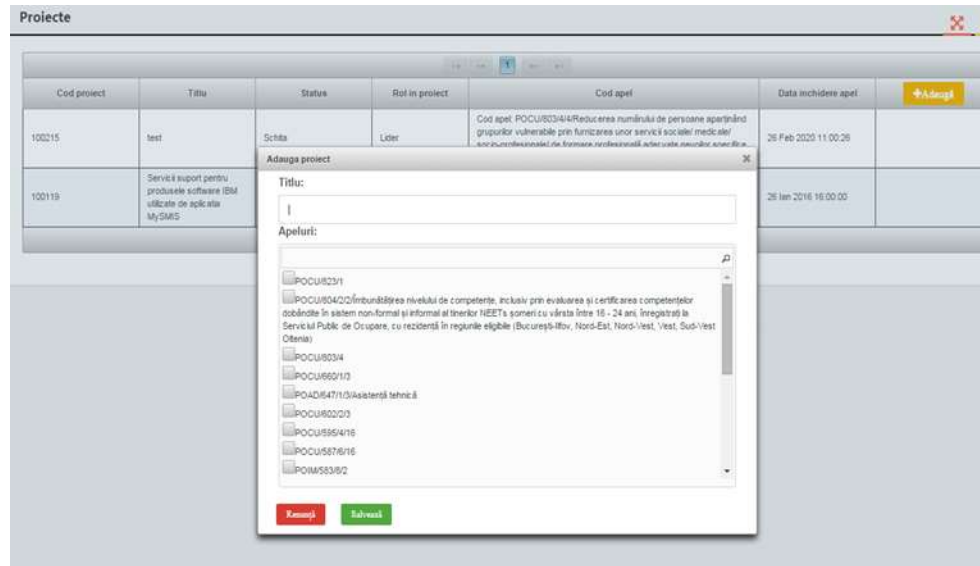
Proiecte

1

| Cod proiect | Titlu | Status | Rol in proiect | Cod apel | Data inchidere apel | +Adaugă |
|---|---|---|---|---|---|---|
| 100215 | test | Schita | Lider | Cod apel: POCU/803/4/4/Reducerea numărului de persoane aparținând grupurilor vulnerabile prin furnizarea unor servicii sociale/ medicale/ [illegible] | 26 Feb 2020 11:00:26 | |
| 100119 | Servicii suport pentru produsele software IBM utilizate de aplicatia MySMIS | | | | 26 Ian 2016 16:00:00 | |

Adauga proiect

Titlu:

Apeluri:

POCU/623/1

POCU/604/2/2/Îmbunătățirea nivelului de competente, inclusiv prin evaluarea și certificarea competențelor dobândite în sistem non-formal și informal al tinerilor NEETs șomeri cu vârsta între 16 - 24 ani, înregistrați la Serviciul Public de Ocupare, cu rezidență în regiunile eligibile (București-Ilfov, Nord-Est, Nord-Vest, Vest, Sud-Vest Oltenia)

POCU/803/4

POCU/660/1/3

POAD/647/1/3/Asistență tehnică

POCU/602/2/3

POCU/595/4/16

POCU/587/6/16

POIM/583/8/2

Renunță

Salvează